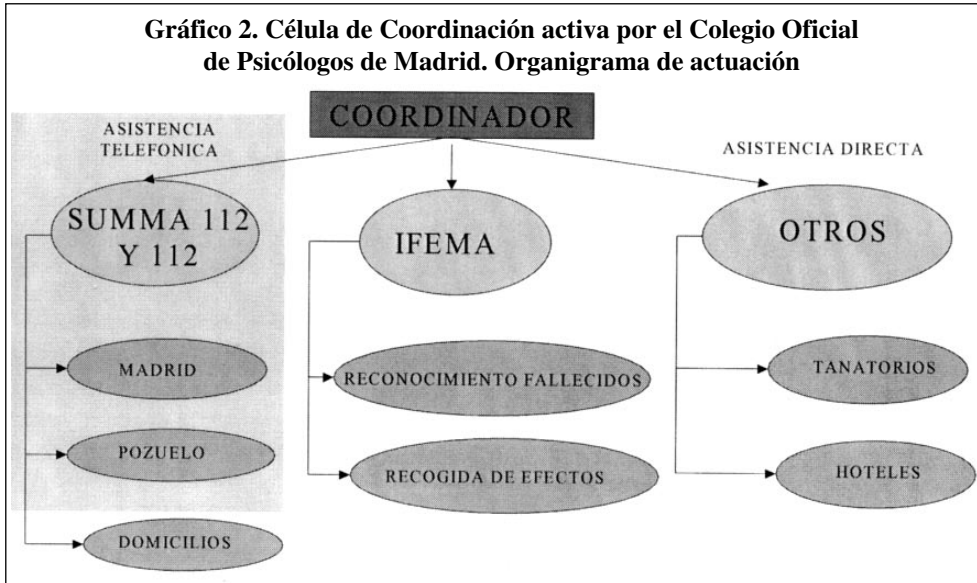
Gráfico 2. Célula de Coordinación activa por el Colegio Oficial de Psicólogos de Madrid. Organigrama de actuación

COORDINADOR

ASISTENCIA TELEFONICA

ASISTENCIA DIRECTA

SUMMA 112 Y 112

IFEMA

OTROS

MADRID

POZUELO

DOMICILIOS

RECONOCIMIENTO FALLECIDOS

RECOGIDA DE EFECTOS

TANATORIOS

HOTELES